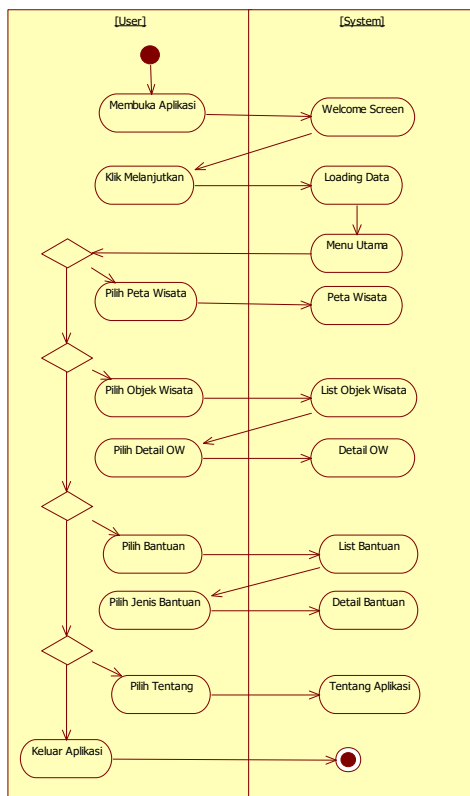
[User]

[System]

Membuka Aplikasi

Welcome Screen

Klik Melanjutkan

Loading Data

Menu Utama

Pilih Peta Wisata

Peta Wisata

Pilih Objek Wisata

List Objek Wisata

Pilih Detail OW

Detail OW

Pilih Bantuan

List Bantuan

Pilih Jenis Bantuan

Detail Bantuan

Pilih Tentang

Tentang Aplikasi

Keluar Aplikasi